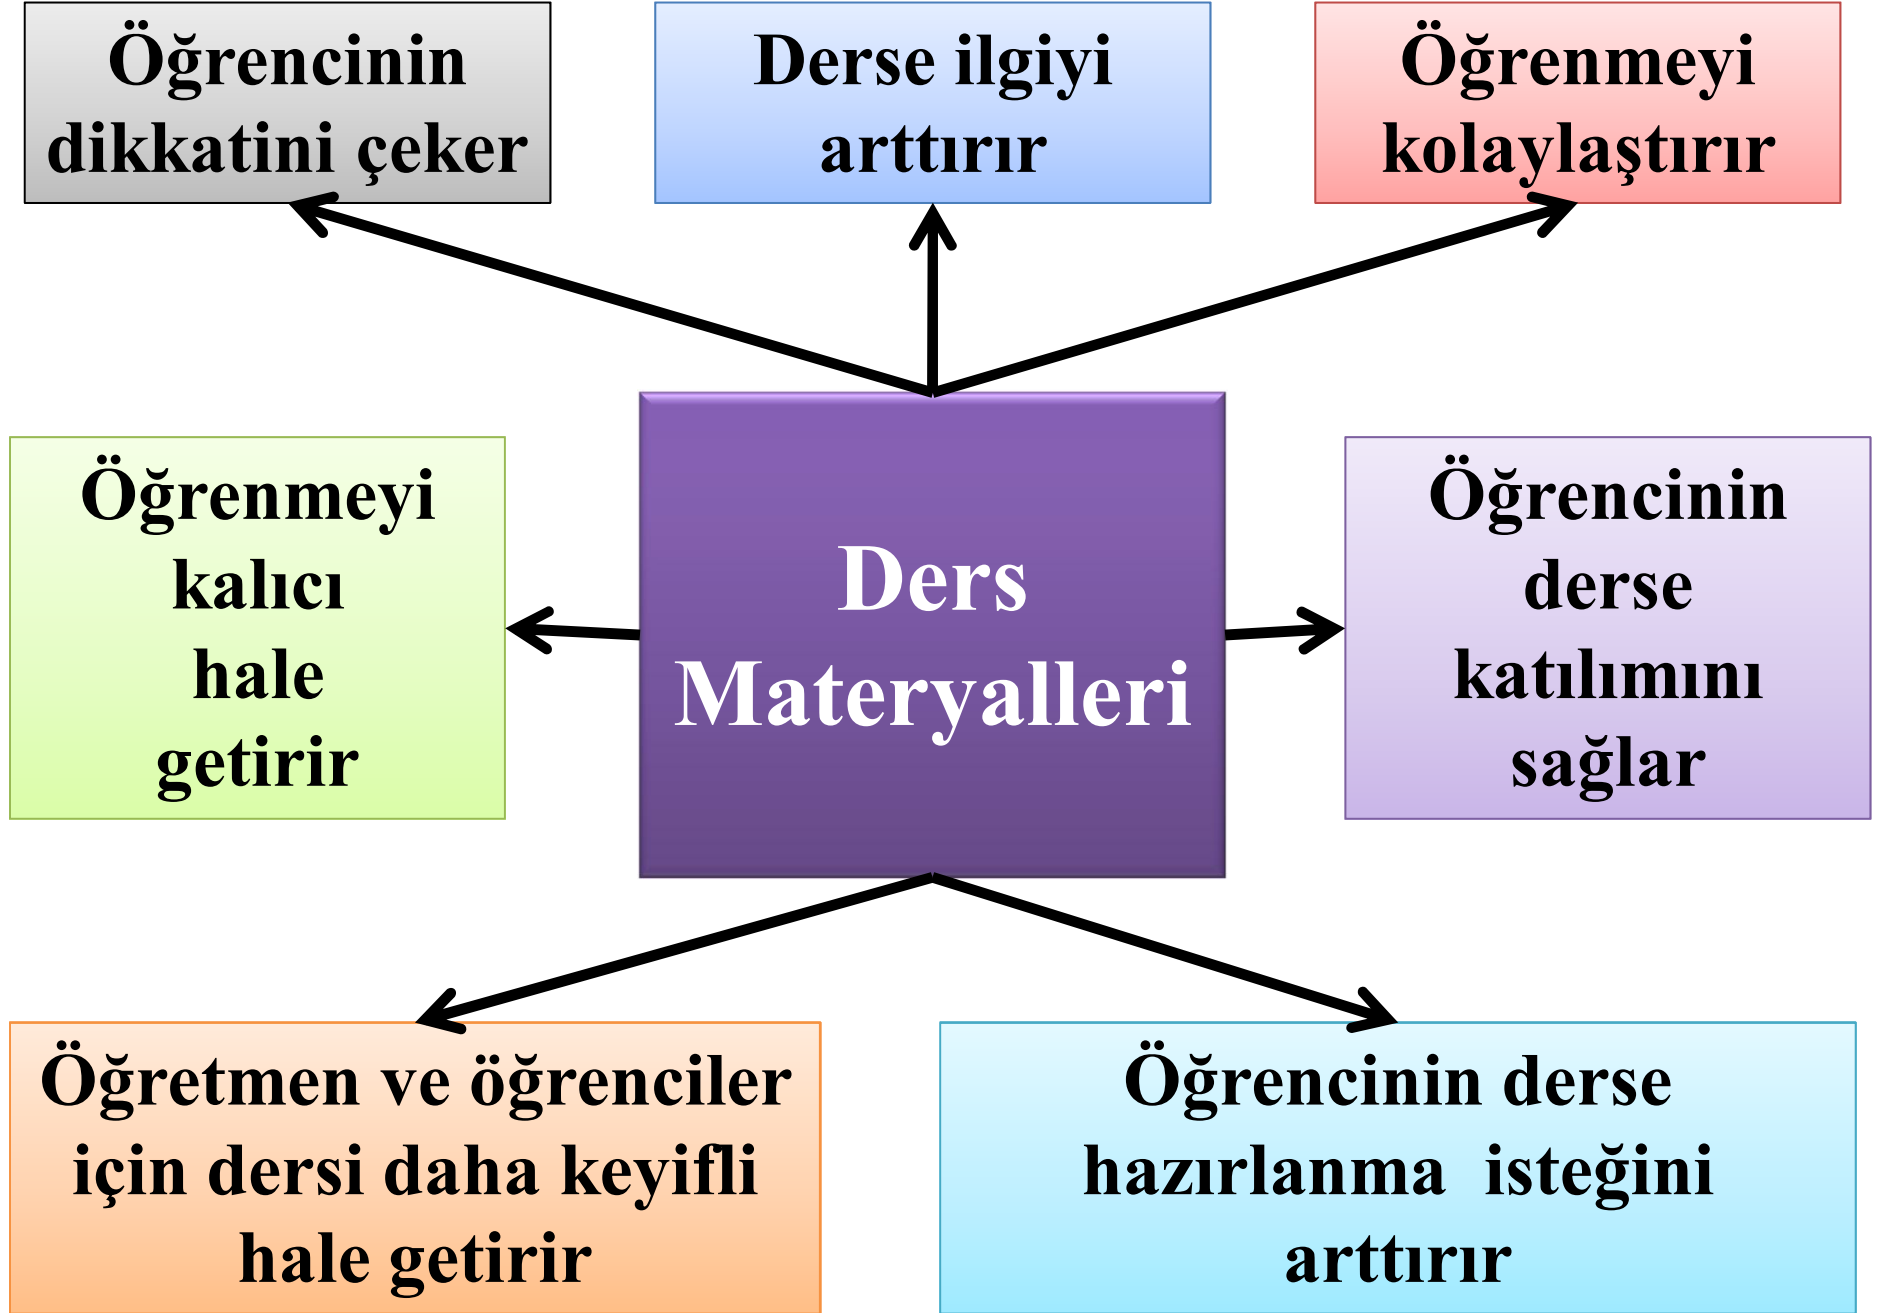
Öğrencinin dikkatini çeker

Derse ilgiyi arttırır

Öğrenmeyi kolaylaştırır

Öğrenmeyi kalıcı hale getirir

Ders Materyalleri

Öğrencinin derse katılımını sağlar

Öğretmen ve öğrenciler için dersi daha keyifli hale getirir

Öğrencinin derse hazırlanma isteğini arttırır